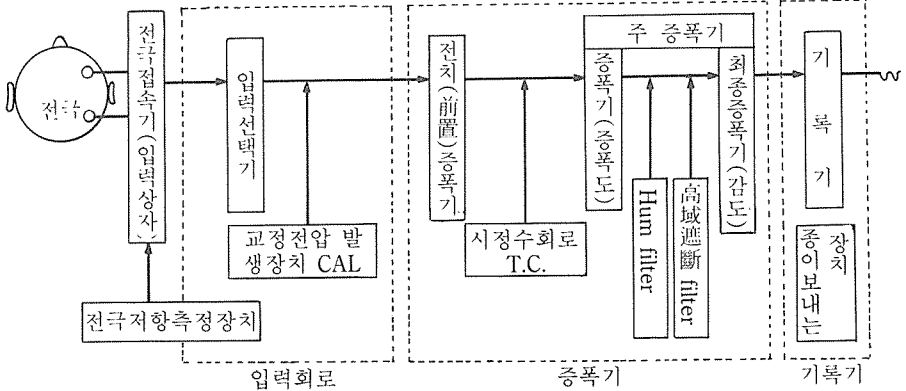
전극

전극접속기(입력상자)

전극저항측정장치

입력선택기

교정전압 발생장치 CAL

입력회로

전치(前置)증폭기

시정수회로 T.C.

주 증폭기

증폭기(증폭도)

Hum filter

高域遮斷 filter

최종증폭기(감도)

증폭기

기록기

종이보내는 장치

기록기